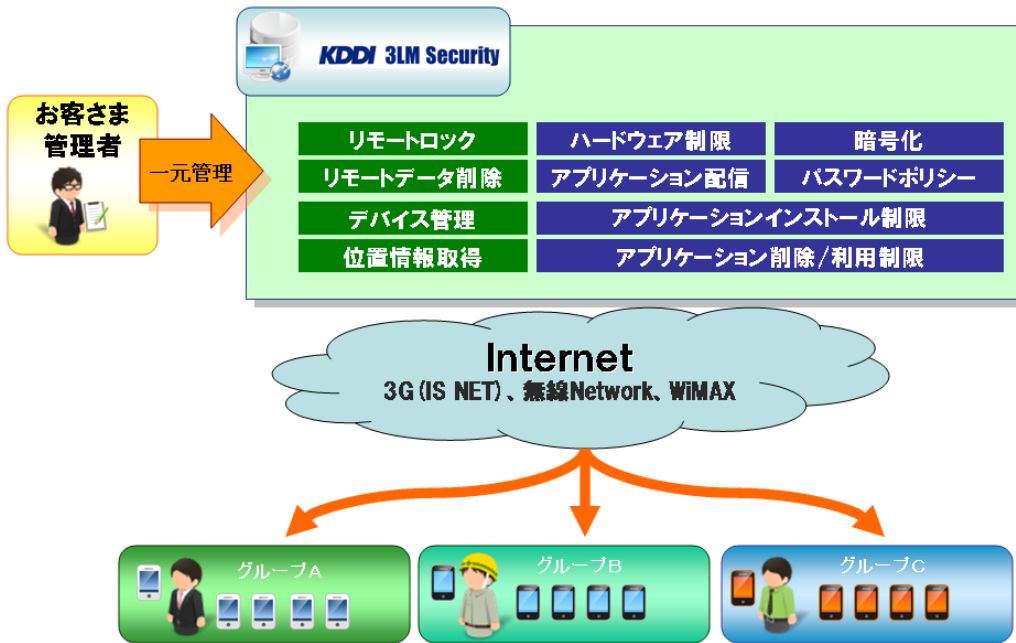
KDDI 3LM Security

お客さま管理者

一元管理

| リモートロック | ハードウェア制限 | 暗号化 |
|---|---|---|
| リモートデータ削除 | アプリケーション配信 | パスワードポリシー |
| デバイス管理 | アプリケーションインストール制限 | |
| 位置情報取得 | アプリケーション削除/利用制限 | |

Internet
3G(IS NET)、無線Network、WiMAX

グループA

グループB

グループC